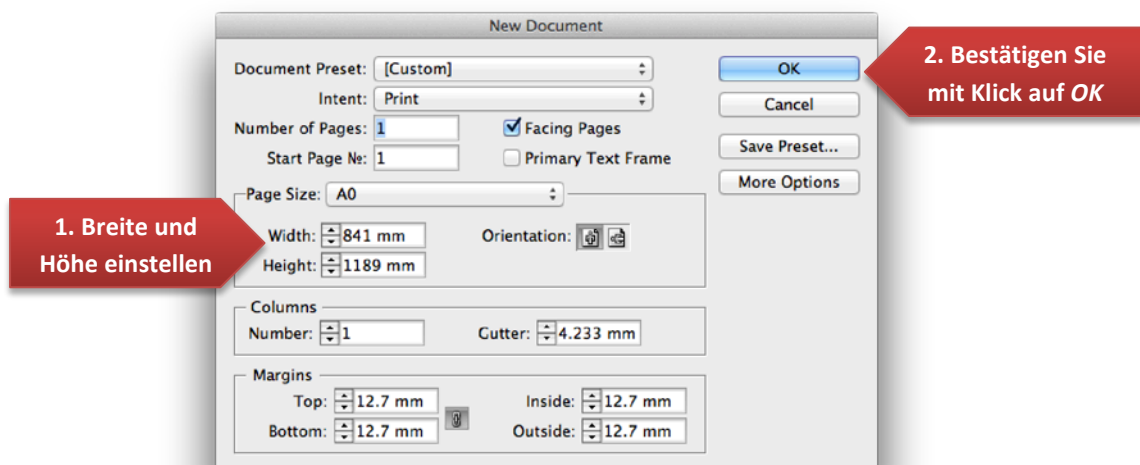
New Document

Document Preset: [Custom]

Intent: Print

Number of Pages: 1

Start Page №: 1

Facing Pages

Primary Text Frame

OK

Cancel

Save Preset...

More Options

2. Bestätigen Sie mit Klick auf *OK*

Page Size: A0

1. Breite und Höhe einstellen

Width: 841 mm

Height: 1189 mm

Orientation:

Columns

Number: 1

Gutter: 4.233 mm

Margins

Top: 12.7 mm

Bottom: 12.7 mm

Inside: 12.7 mm

Outside: 12.7 mm